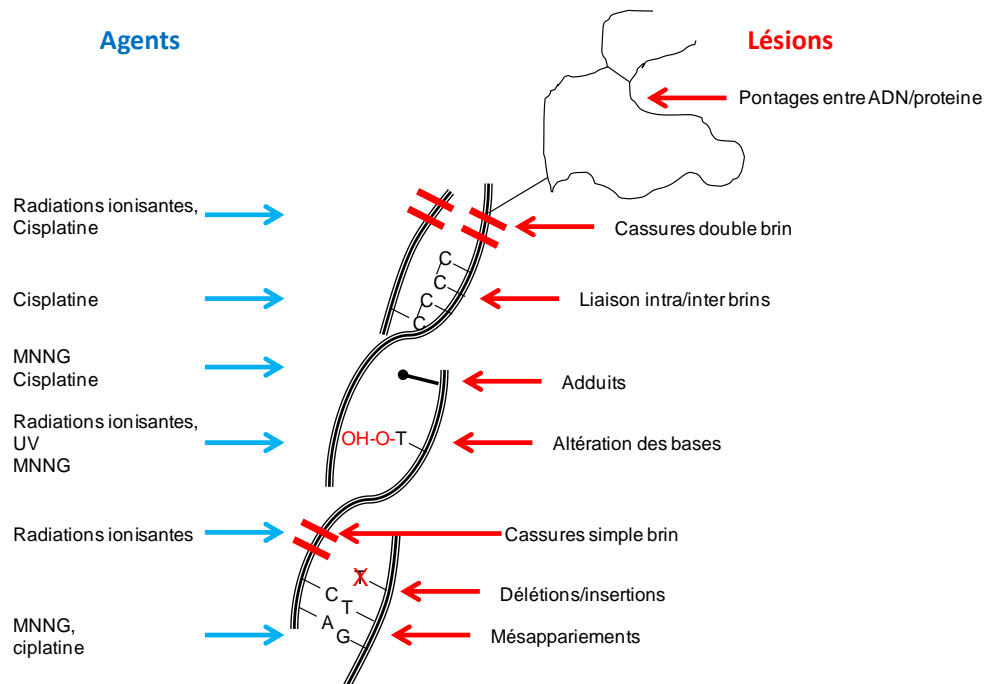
Agents

Lésions

Pontages entre ADN/proteine

Radiations ionisantes, Cisplatine

Cassures double brin

C
C
C
C

Cisplatine

Liaison intra/inter brins

MNNG
Cisplatine

Adduits

Radiations ionisantes,
UV
MNNG

OH-O-T

Altération des bases

Radiations ionisantes

Cassures simple brin

T
C
T
A
G

Délétions/insertions

MNNG,
ciplatine

Mésappariements